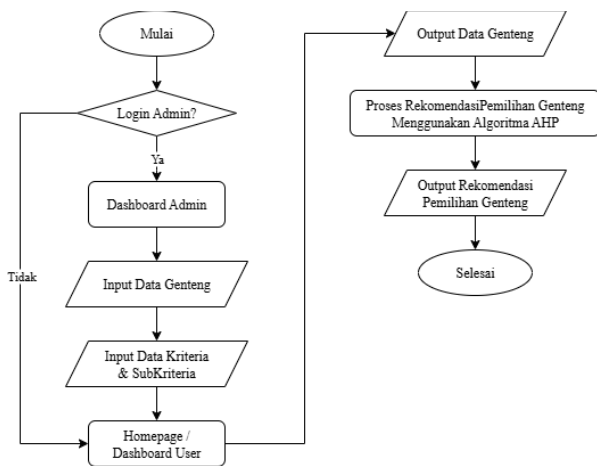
Mulai

Login Admin?

Ya

Dashboard Admin

Input Data Genteng

Input Data Kriteria & SubKriteria

Homepage / Dashboard User

Tidak

Output Data Genteng

Proses RekomendasiPemilihan Genteng Menggunakan Algoritma AHP

Output Rekomendasi Pemilihan Genteng

Selesai